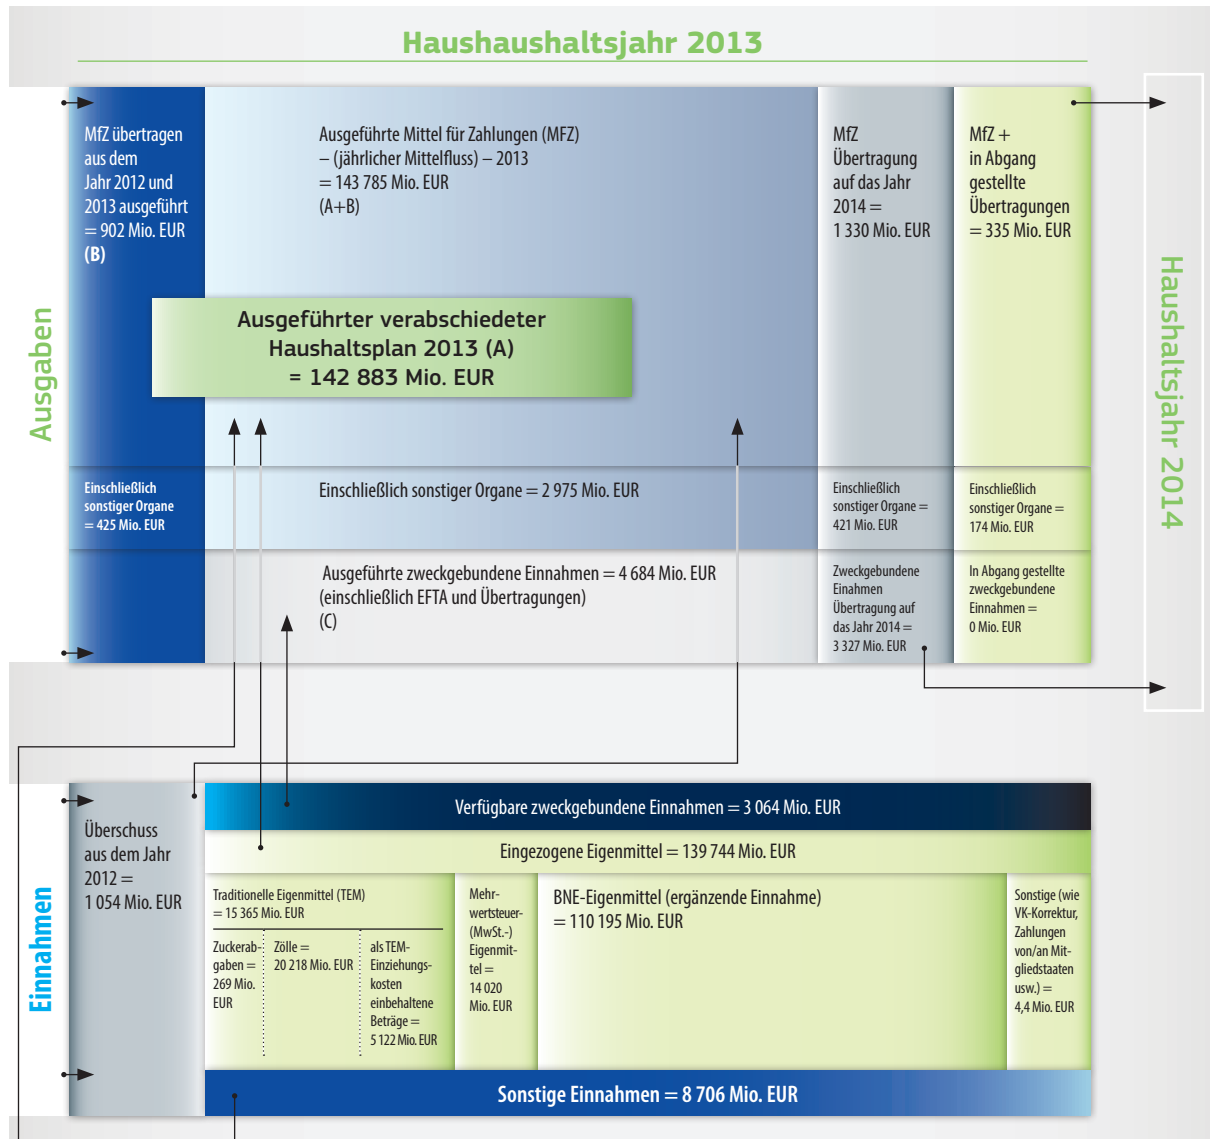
Haushaushaltsjahr 2013

Ausgaben

MfZ übertragen aus dem Jahr 2012 und 2013 ausgeführt = 902 Mio. EUR (B)

Ausgeführte Mittel für Zahlungen (MFZ) – (jährlicher Mittelfluss) – 2013 = 143 785 Mio. EUR (A+B)

MfZ Übertragung auf das Jahr 2014 = 1 330 Mio. EUR

MfZ + in Abgang gestellte Übertragungen = 335 Mio. EUR

Ausgeführter verabschiedeter Haushaltsplan 2013 (A) = 142 883 Mio. EUR

Einschließlich sonstiger Organe = 425 Mio. EUR

Einschließlich sonstiger Organe = 2 975 Mio. EUR

Einschließlich sonstiger Organe = 421 Mio. EUR

Einschließlich sonstiger Organe = 174 Mio. EUR

Ausgeführte zweckgebundene Einnahmen = 4 684 Mio. EUR (einschließlich EFTA und Übertragungen) (C)

Zweckgebundene Einahmen Übertragung auf das Jahr 2014 = 3 327 Mio. EUR

In Abgang gestellte zweckgebundene Einnahmen = 0 Mio. EUR

Haushaltsjahr 2014

Einnahmen

Überschuss aus dem Jahr 2012 = 1 054 Mio. EUR

Verfügbare zweckgebundene Einnahmen = 3 064 Mio. EUR

Eingezogene Eigenmittel = 139 744 Mio. EUR

Traditionelle Eigenmittel (TEM) = 15 365 Mio. EUR

Zuckerabgaben = 269 Mio. EUR

Zölle = 20 218 Mio. EUR

als TEM-Einziehungskosten einbehaltene Beträge = 5 122 Mio. EUR

Mehrwertsteuer-(MwSt.-) Eigenmittel = 14 020 Mio. EUR

BNE-Eigenmittel (ergänzende Einnahme) = 110 195 Mio. EUR

Sonstige (wie VK-Korrektur, Zahlungen von/an Mitgliedstaaten usw.) = 4,4 Mio. EUR

Sonstige Einnahmen = 8 706 Mio. EUR